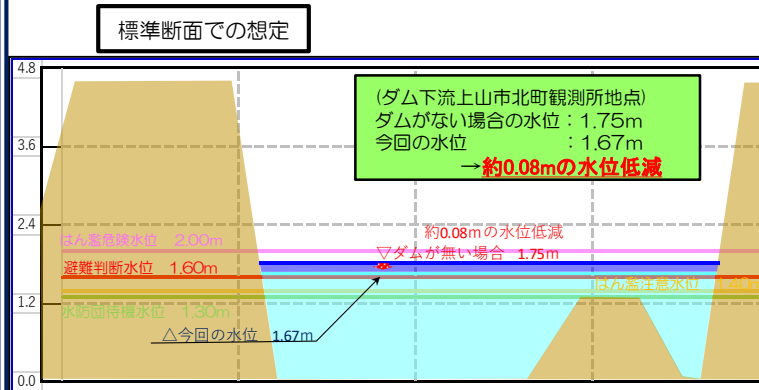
標準断面での想定

4.8

3.6

2.4

1.2

0.0

（ダム下流上山市北町観測所地点）
ダムがない場合の水位：1.75m
今回の水位　　　　　：1.67m
→約0.08mの水位低減

約0.08mの水位低減

▽ダムが無い場合　1.75m

はん濫危険水位　2.00m

避難判断水位　1.60m

はん濫注意水位　1.40

水防団待機水位　1.30m

△今回の水位　1.67m